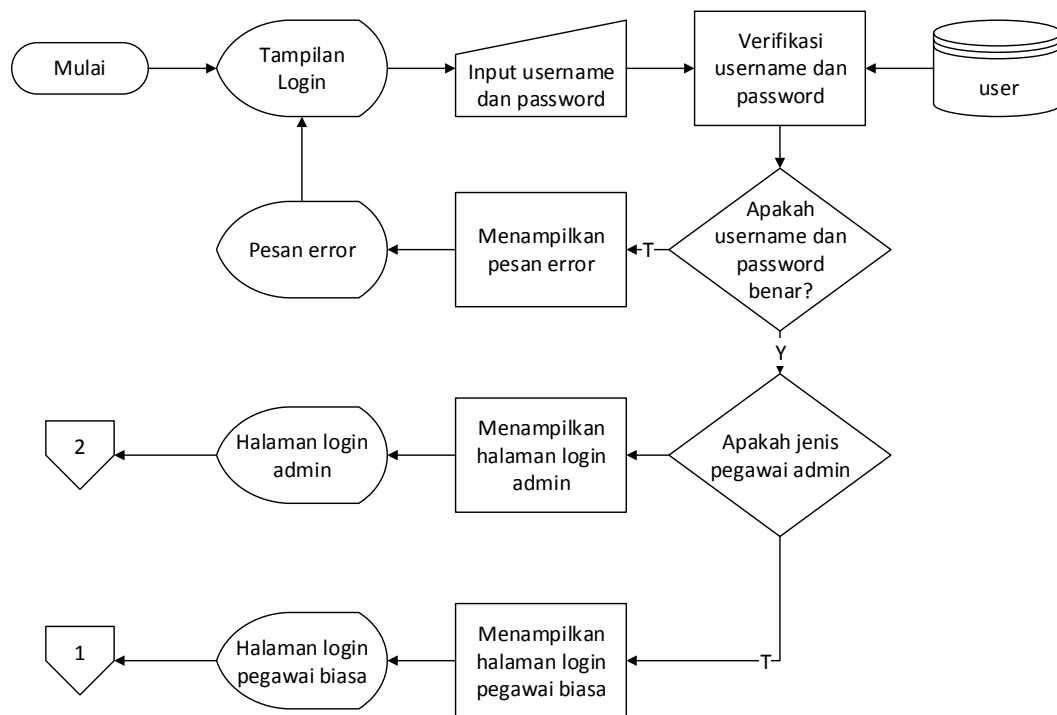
Mulai

Tampilan Login

Input username dan password

Verifikasi username dan password

user

Pesan error

Menampilkan pesan error

T

Apakah username dan password benar?

Y

2

Halaman login admin

Menampilkan halaman login admin

Apakah jenis pegawai admin

1

Halaman login pegawai biasa

Menampilkan halaman login pegawai biasa

T